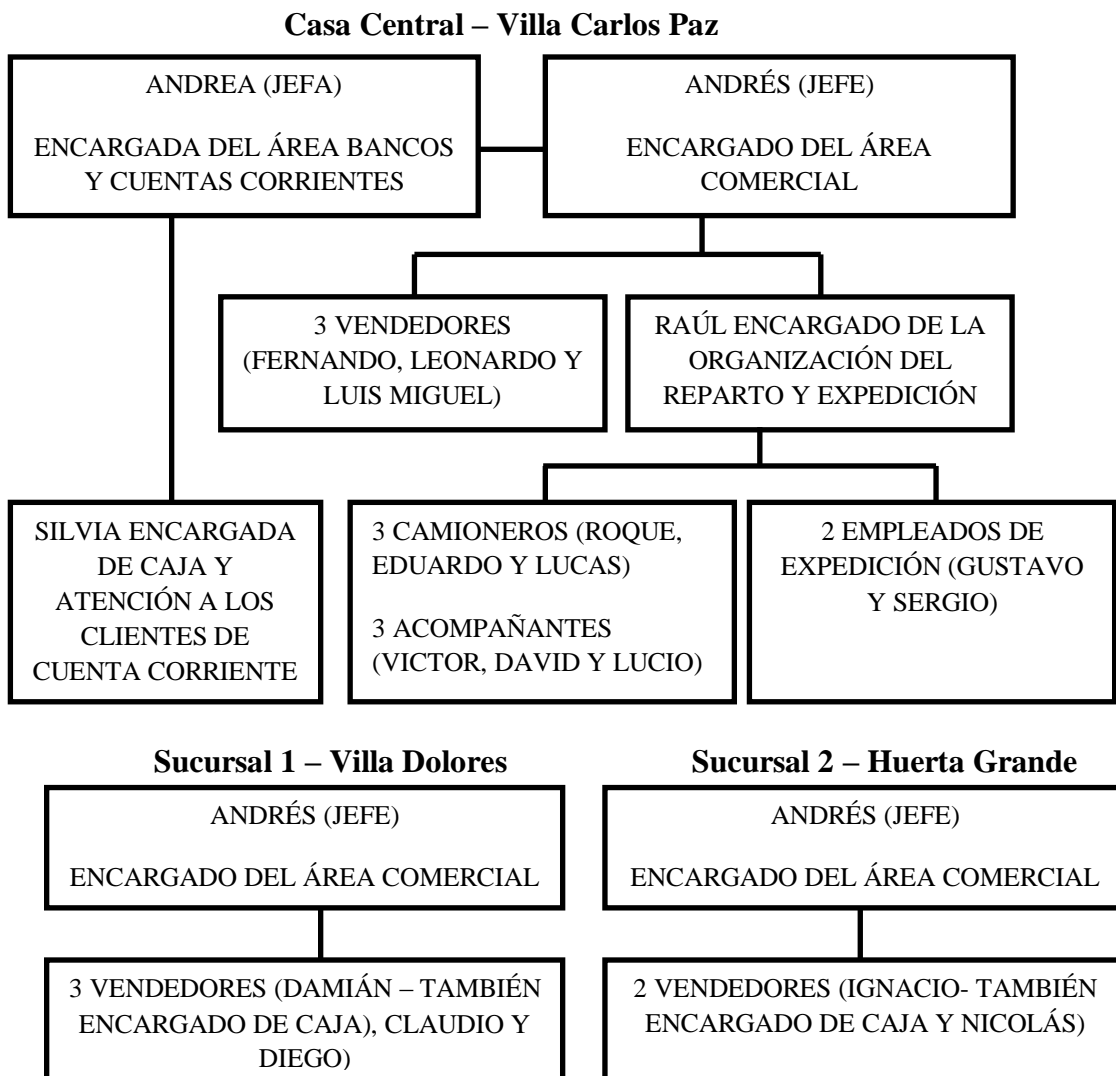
Casa Central – Villa Carlos Paz

ANDREA (JEFA)

ENCARGADA DEL ÁREA BANCOS Y CUENTAS CORRIENTES

ANDRÉS (JEFE)

ENCARGADO DEL ÁREA COMERCIAL

3 VENDEDORES (FERNANDO, LEONARDO Y LUIS MIGUEL)

RAÚL ENCARGADO DE LA ORGANIZACIÓN DEL REPARTO Y EXPEDICIÓN

SILVIA ENCARGADA DE CAJA Y ATENCIÓN A LOS CLIENTES DE CUENTA CORRIENTE

3 CAMIONEROS (ROQUE, EDUARDO Y LUCAS)

3 ACOMPAÑANTES (VICTOR, DAVID Y LUCIO)

2 EMPLEADOS DE EXPEDICIÓN (GUSTAVO Y SERGIO)

Sucursal 1 – Villa Dolores

ANDRÉS (JEFE)

ENCARGADO DEL ÁREA COMERCIAL

3 VENDEDORES (DAMIÁN – TAMBIÉN ENCARGADO DE CAJA), CLAUDIO Y DIEGO)

Sucursal 2 – Huerta Grande

ANDRÉS (JEFE)

ENCARGADO DEL ÁREA COMERCIAL

2 VENDEDORES (IGNACIO- TAMBIÉN ENCARGADO DE CAJA Y NICOLÁS)